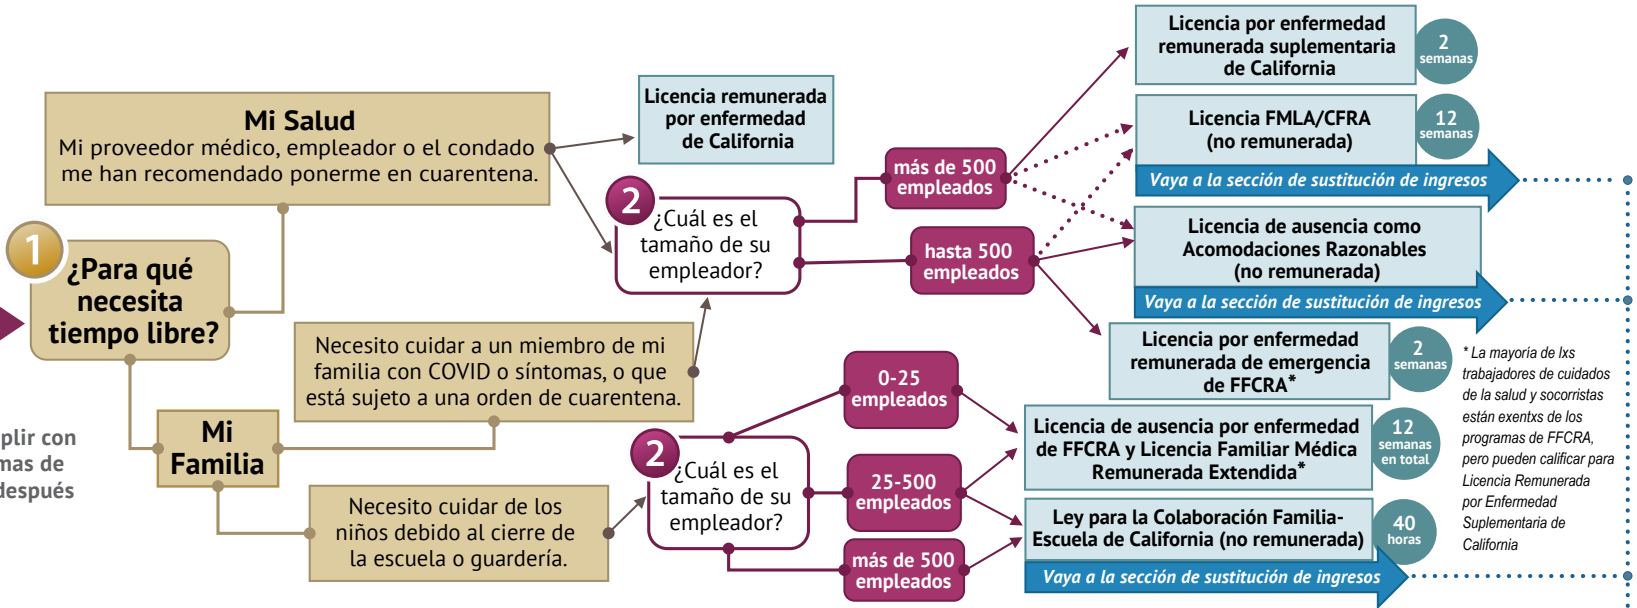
plir con
mas de
después

1 ¿Para qué necesita tiempo libre?

Mi Salud
Mi proveedor médico, empleador o el condado me han recomendado ponerme en cuarentena.

Licencia remunerada por enfermedad de California

2 ¿Cuál es el tamaño de su empleador?

más de 500 empleados

hasta 500 empleados

Licencia por enfermedad remunerada suplementaria de California
2 semanas

Licencia FMLA/CFRA (no remunerada)
12 semanas

Vaya a la sección de sustitución de ingresos

Licencia de ausencia como Acomodaciones Razonables (no remunerada)

Vaya a la sección de sustitución de ingresos

Licencia por enfermedad remunerada de emergencia de FFCRA*
2 semanas

Necesito cuidar a un miembro de mi familia con COVID o síntomas, o que está sujeto a una orden de cuarentena.

Mi Familia

Necesito cuidar de los niños debido al cierre de la escuela o guardería.

2 ¿Cuál es el tamaño de su empleador?

0-25 empleados

25-500 empleados

más de 500 empleados

Licencia de ausencia por enfermedad de FFCRA y Licencia Familiar Médica Remunerada Extendida*
12 semanas en total

Ley para la Colaboración Familia-Escuela de California (no remunerada)
40 horas

Vaya a la sección de sustitución de ingresos

* La mayoría de lxs trabajadores de cuidados de la salud y socorristas están exentxs de los programas de FFCRA, pero pueden calificar para Licencia Remunerada por Enfermedad Suplementaria de California